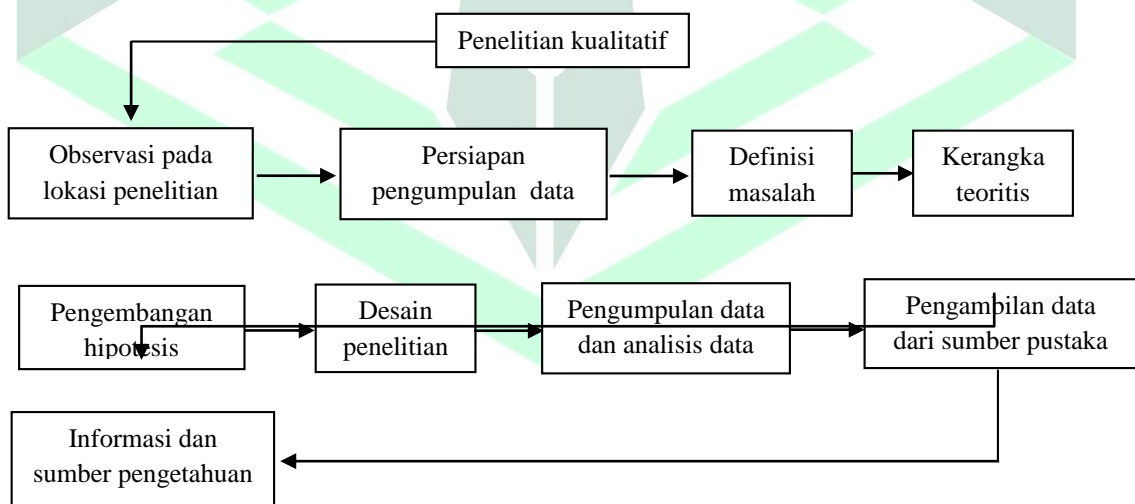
Penelitian kualitatif

Observasi pada lokasi penelitian

Persiapan pengumpulan data

Definisi masalah

Kerangka teoritis

Pengembangan hipotesis

Desain penelitian

Pengumpulan data dan analisis data

Pengambilan data dari sumber pustaka

Informasi dan sumber pengetahuan